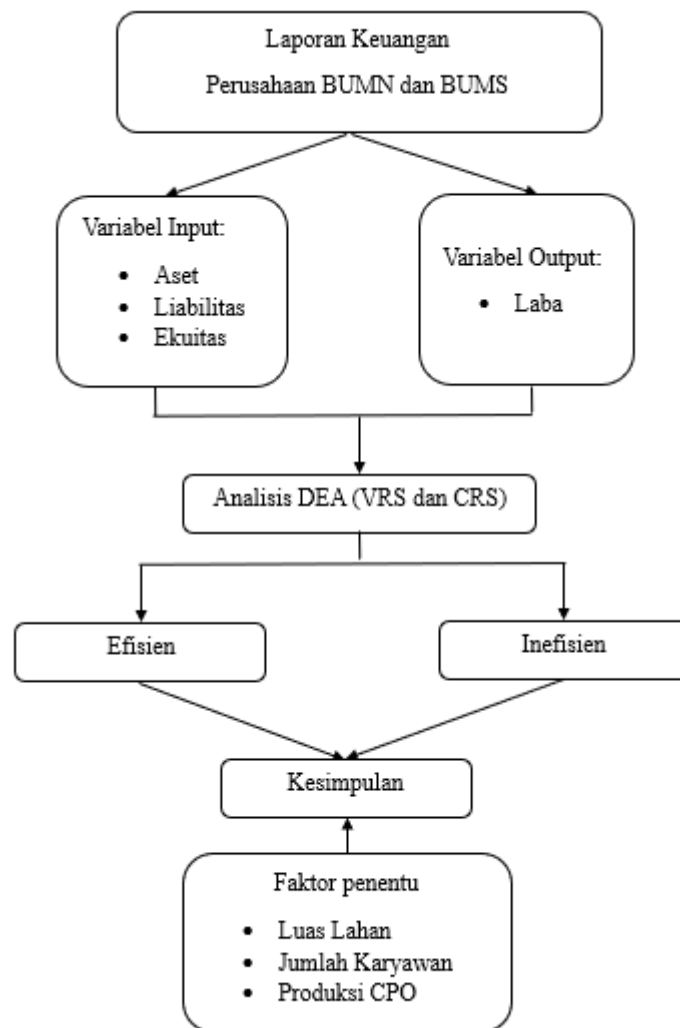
Laporan Keuangan
Perusahaan BUMN dan BUMS

Variabel Input:
- Aset
- Liabilitas
- Ekuitas

Variabel Output:
- Laba

Analisis DEA (VRS dan CRS)

Efisien

Inefisien

Kesimpulan

Faktor penentu
- Luas Lahan
- Jumlah Karyawan
- Produksi CPO